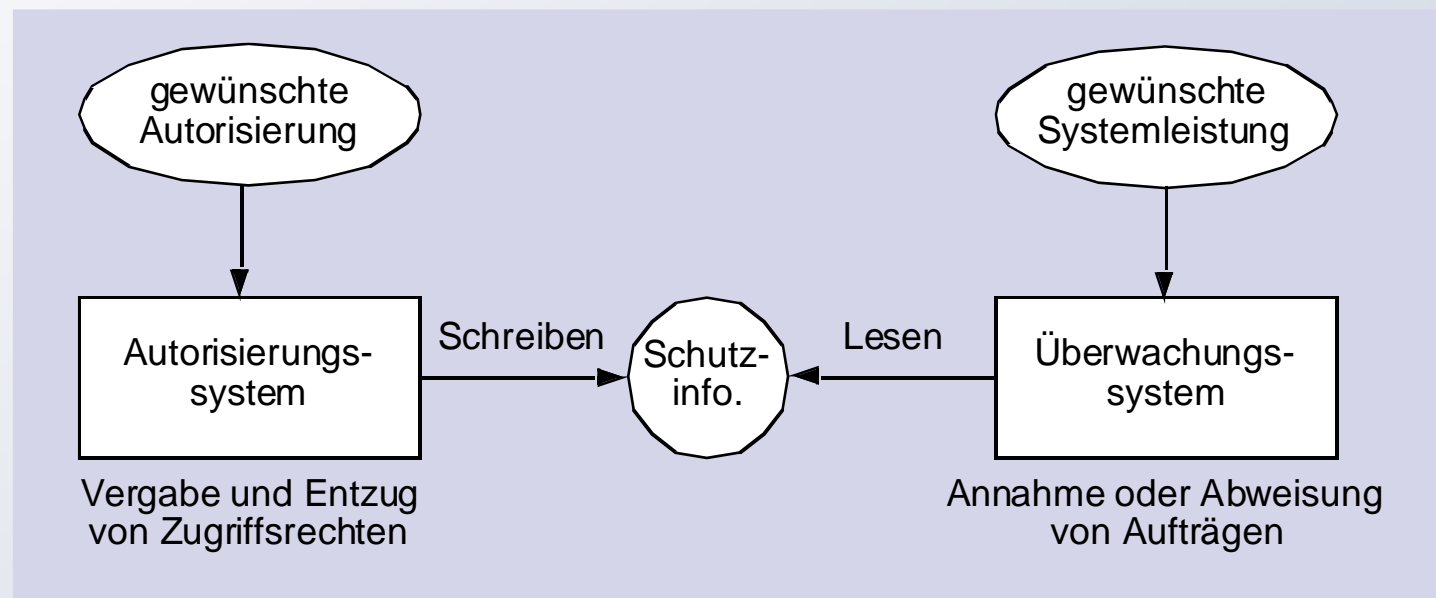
gewünschte Autorisierung

gewünschte Systemleistung

Autorisierungssystem

Schreiben

Schutzinfo.

Lesen

Überwachungssystem

Vergabe und Entzug von Zugriffsrechten

Annahme oder Abweisung von Aufträgen